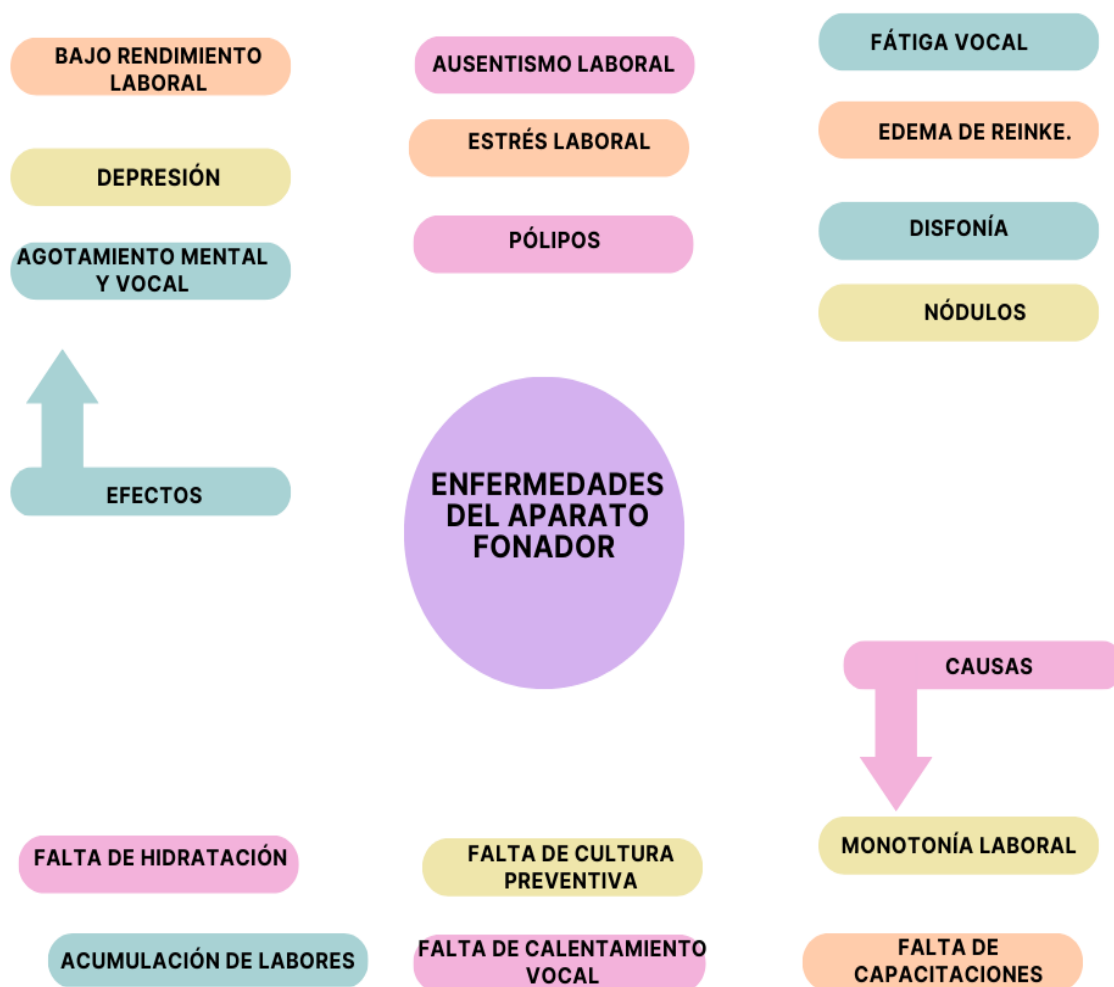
BAJO RENDIMIENTO LABORAL

AUSENTISMO LABORAL

FÁTIGA VOCAL

ESTRÉS LABORAL

EDEMA DE REINKE.

DEPRESIÓN

PÓLIPOS

DISFONÍA

AGOTAMIENTO MENTAL Y VOCAL

NÓDULOS

EFECTOS

ENFERMEDADES DEL APARATO FONADOR

CAUSAS

MONOTONÍA LABORAL

FALTA DE HIDRATACIÓN

FALTA DE CULTURA PREVENTIVA

ACUMULACIÓN DE LABORES

FALTA DE CALENTAMIENTO VOCAL

FALTA DE CAPACITACIONES